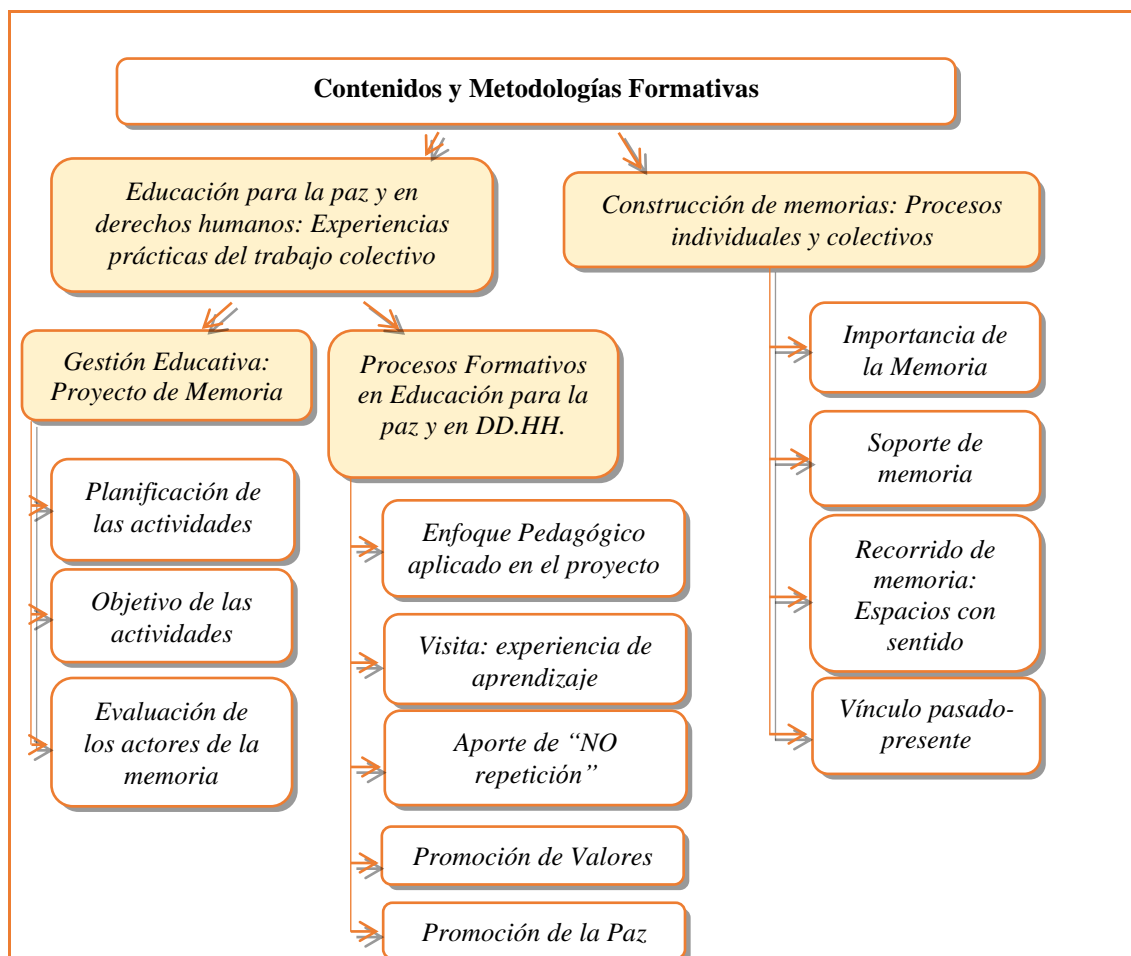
Contenidos y Metodologías Formativas

Educación para la paz y en derechos humanos: Experiencias prácticas del trabajo colectivo

Construcción de memorias: Procesos individuales y colectivos

Gestión Educativa: Proyecto de Memoria

Planificación de las actividades

Objetivo de las actividades

Evaluación de los actores de la memoria

Procesos Formativos en Educación para la paz y en DD.HH.

Enfoque Pedagógico aplicado en el proyecto

Visita: experiencia de aprendizaje

Aporte de "NO repetición"

Promoción de Valores

Promoción de la Paz

Importancia de la Memoria

Soporte de memoria

Recorrido de memoria: Espacios con sentido

Vínculo pasado-presente